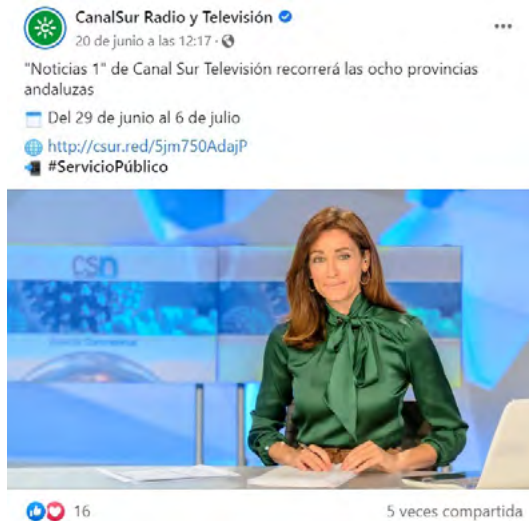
CanalSur Radio y Televisión
20 de junio a las 12:17 ·

"Noticias 1" de Canal Sur Televisión recorrerá las ocho provincias andaluzas

Del 29 de junio al 6 de julio

http://csur.red/5jm750AdajP

#ServicioPúblico

CSN

16

5 veces compartida